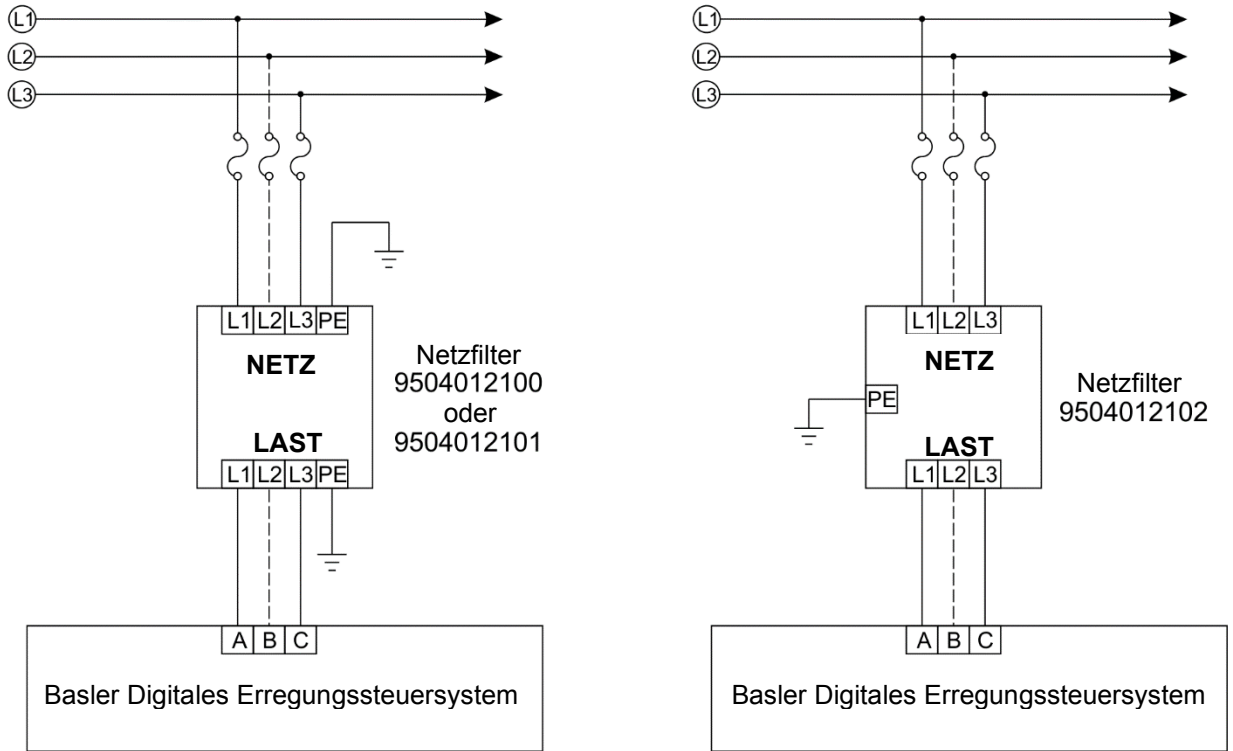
L1
L2
L3

L1 L2 L3 PE
NETZ
LAST
L1 L2 L3 PE

Netzfilter
9504012100
oder
9504012101

A B C
Basler Digitales Erregungssteuersystem

L1
L2
L3

L1 L2 L3
NETZ
PE
LAST
L1 L2 L3

Netzfilter
9504012102

A B C
Basler Digitales Erregungssteuersystem